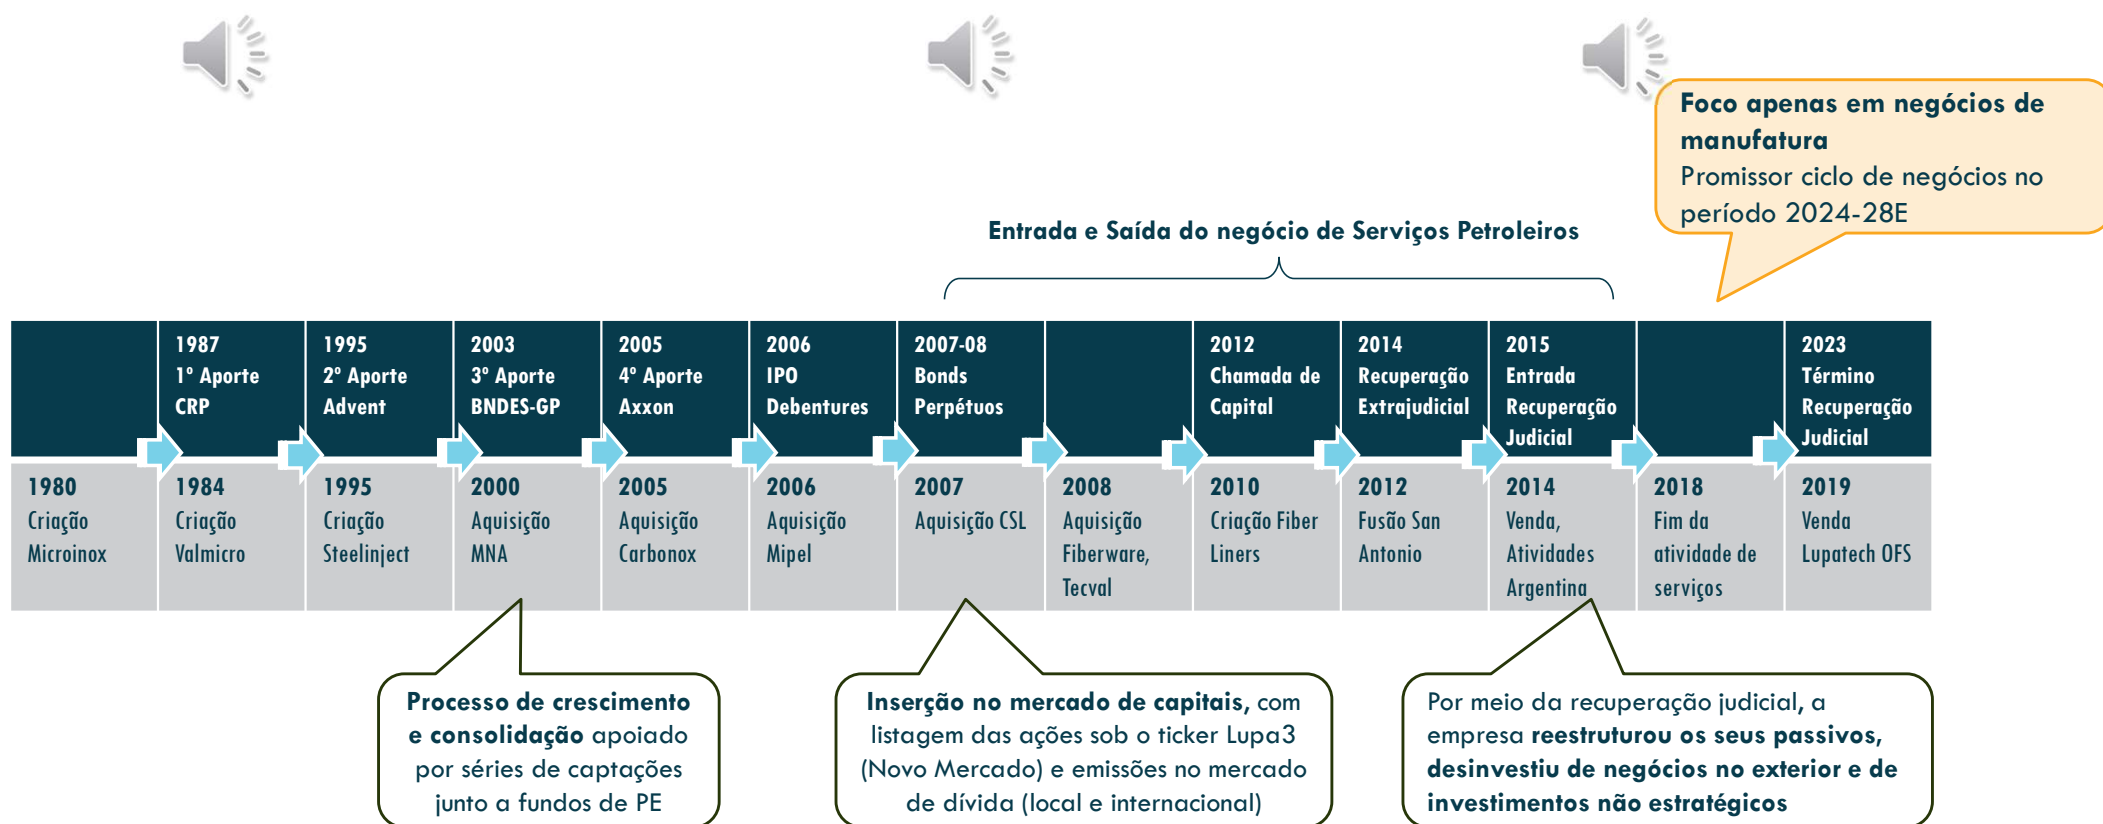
**Foco apenas em negócios de manufatura**
Promissor ciclo de negócios no período 2024-28E

Entrada e Saída do negócio de Serviços Petroleiros

| | 1987 1º Aporte CRP | 1995 2º Aporte Advent | 2003 3º Aporte BNDES-GP | 2005 4º Aporte Axxon | 2006 IPO Debentures | 2007-08 Bonds Perpétuos | | 2012 Chamada de Capital | 2014 Recuperação Extrajudicial | 2015 Entrada Recuperação Judicial | | 2023 Término Recuperação Judicial |
|---|---|---|---|---|---|---|---|---|---|---|---|---|
| 1980 Criação Microinox | 1984 Criação Valmicro | 1995 Criação Steelinject | 2000 Aquisição MNA | 2005 Aquisição Carbonox | 2006 Aquisição Mipel | 2007 Aquisição CSL | 2008 Aquisição Fiberware, Tecval | 2010 Criação Fiber Liners | 2012 Fusão San Antonio | 2014 Venda, Atividades Argentina | 2018 Fim da atividade de serviços | 2019 Venda Lupatech OFS |

**Processo de crescimento e consolidação** apoiado por séries de captações junto a fundos de PE

**Inserção no mercado de capitais**, com listagem das ações sob o ticker Lupa3 (Novo Mercado) e emissões no mercado de dívida (local e internacional)

Por meio da recuperação judicial, a empresa **reestruturou os seus passivos, desinvestiu de negócios no exterior e de investimentos não estratégicos**